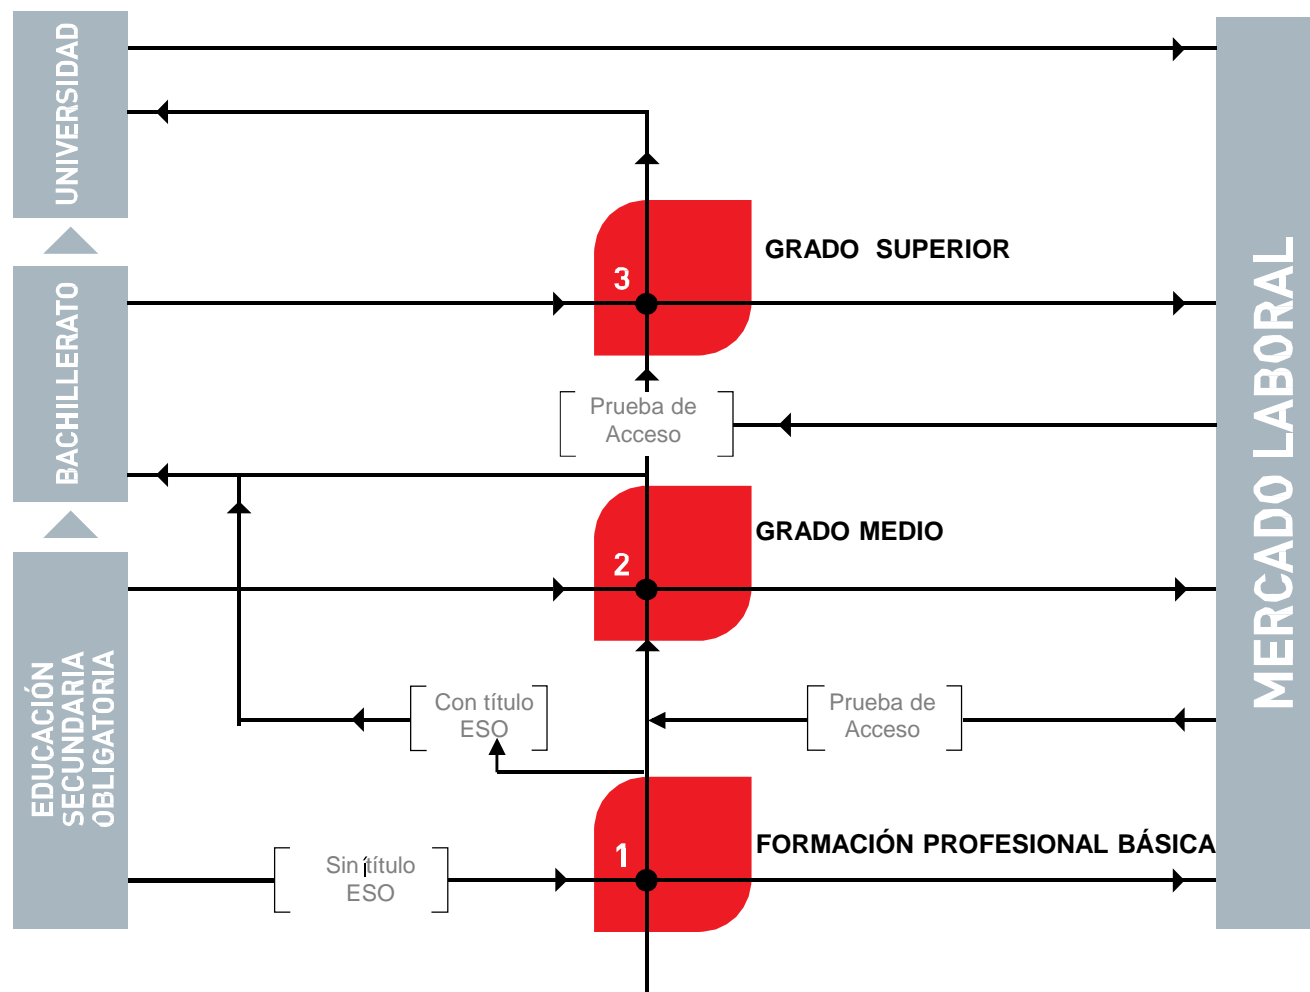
UNIVERSIDAD

BACHILLERATO

EDUCACIÓN SECUNDARIA OBLIGATORIA

3

GRADO SUPERIOR

Prueba de Acceso

2

GRADO MEDIO

Con título ESO

Prueba de Acceso

1

FORMACIÓN PROFESIONAL BÁSICA

Sin título ESO

MERCADO LABORAL